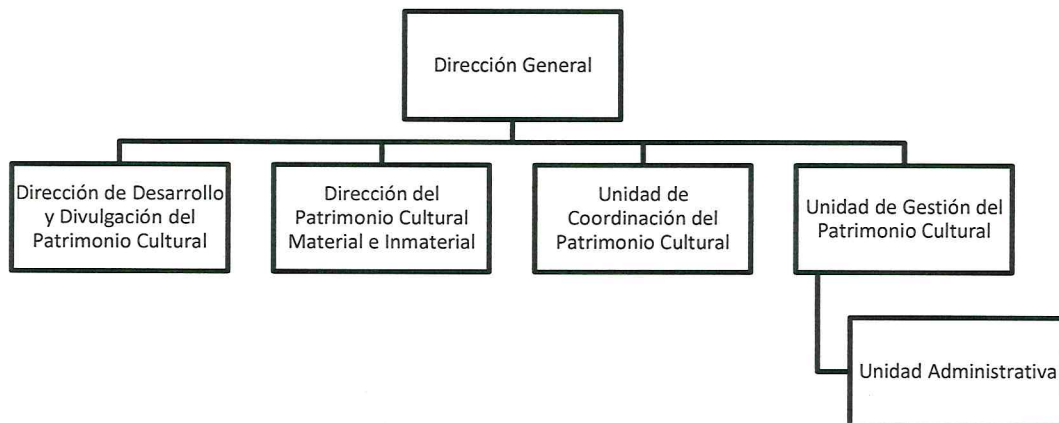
Dirección General

Dirección de Desarrollo y Divulgación del Patrimonio Cultural

Dirección del Patrimonio Cultural Material e Inmaterial

Unidad de Coordinación del Patrimonio Cultural

Unidad de Gestión del Patrimonio Cultural

Unidad Administrativa